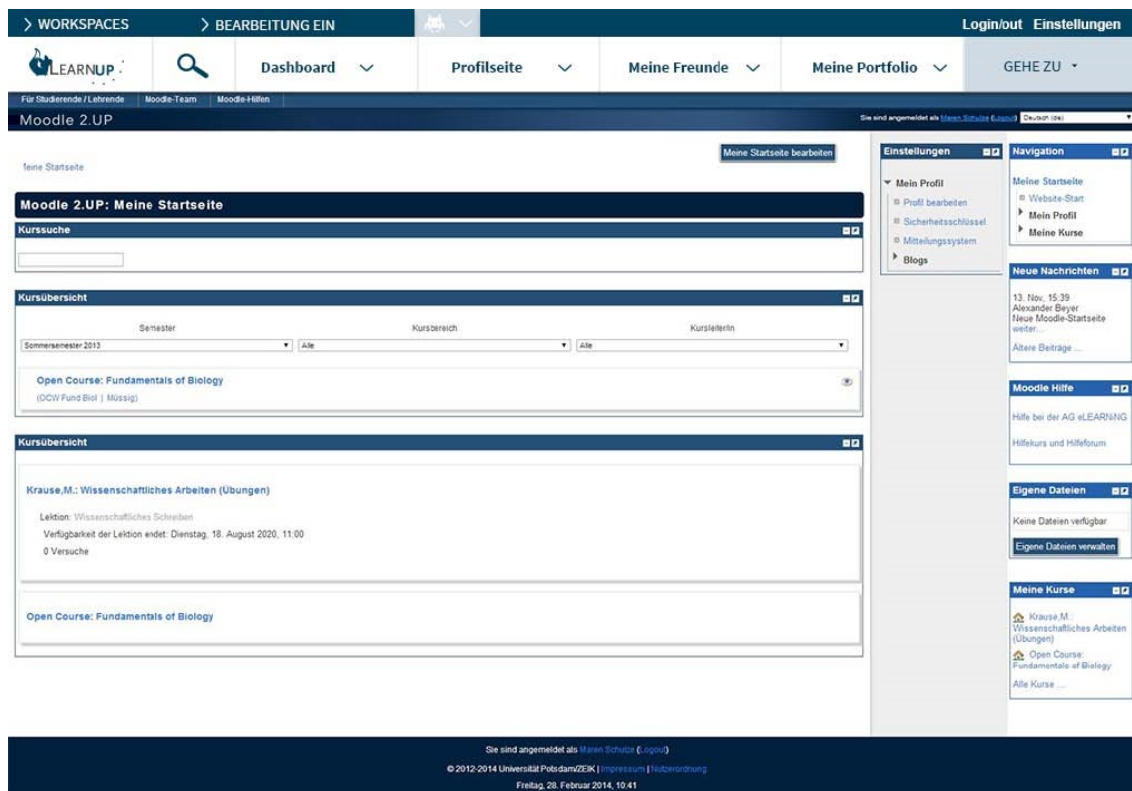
> WORKSPACES
> BEARBEITUNG EIN
Login/out Einstellungen

LEARNUP
Dashboard
Profilseite
Meine Freunde
Meine Portfolio
GEHE ZU

Für Studierende / Lehrende
Moodle-Team
Moodle-Hilfen

Moodle 2.UP

Sie sind angemeldet als Maren Schulze (Logout) Deutsch (de)

Meine Startseite

Meine Startseite bearbeiten

Moodle 2.UP: Meine Startseite

Kurssuche

Kursübersicht

| Semester | Kursbereich | KursleiterIn |
|---|---|---|
| Sommersemester 2013 | Alle | Alle |

Open Course: Fundamentals of Biology
(OCW Fund Biol | Müssig)

Kursübersicht

Krause,M.: Wissenschaftliches Arbeiten (Übungen)

Lektion: Wissenschaftliches Schreiben
Verfügbarkeit der Lektion endet: Dienstag, 18. August 2020, 11:00
0 Versuche

Open Course: Fundamentals of Biology

Einstellungen
Mein Profil
Profil bearbeiten
Sicherheitsschlüssel
Mitteilungssystem
Blogs

Navigation
Meine Startseite
Website-Start
Mein Profil
Meine Kurse

Neue Nachrichten
13. Nov, 15:39
Alexander Beyer
Neue Moodle-Startseite
weiter...
Ältere Beiträge ...

Moodle Hilfe
Hilfe bei der AG eLEARNING
Hilfekurs und Hilfeforum

Eigene Dateien
Keine Dateien verfügbar
Eigene Dateien verwalten

Meine Kurse
Krause,M.: Wissenschaftliches Arbeiten (Übungen)
Open Course: Fundamentals of Biology
Alle Kurse ...

Sie sind angemeldet als Maren Schulze (Logout)
© 2012-2014 Universität Potsdam/ZEIK | Impressum | Nutzerordnung
Freitag, 28. Februar 2014, 10:41